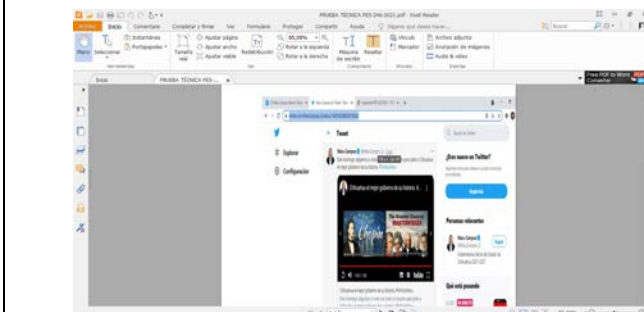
PRUEBA TÉCNICA PES 24th-2021.pdf - Foxit Reader

Archivo Inicio Comentar Completar y firmar Ver Formulario Proteger Compartir Ayuda Dígame qué desea hacer...

Mano Seleccionar Instantánea Portapapeles Tamaño real Ajustar página Ajustar ancho Ajustar visible Redistribución Rotar a la izquierda Rotar a la derecha 85,08% Máquina de escribir Resaltar Vínculo Marcador Archivo adjunto Anotación de imágenes Audio & vídeo

Inicio PRUEBA TÉCNICA PES...

Tweet

Explorar

Configuración

Chihuahua el mejor gobierno de la historia

¿Eres nuevo en Twitter?

Registrarse

Personas relevantes

Seguir

Qué está pasando

Free PDF to Word Converter